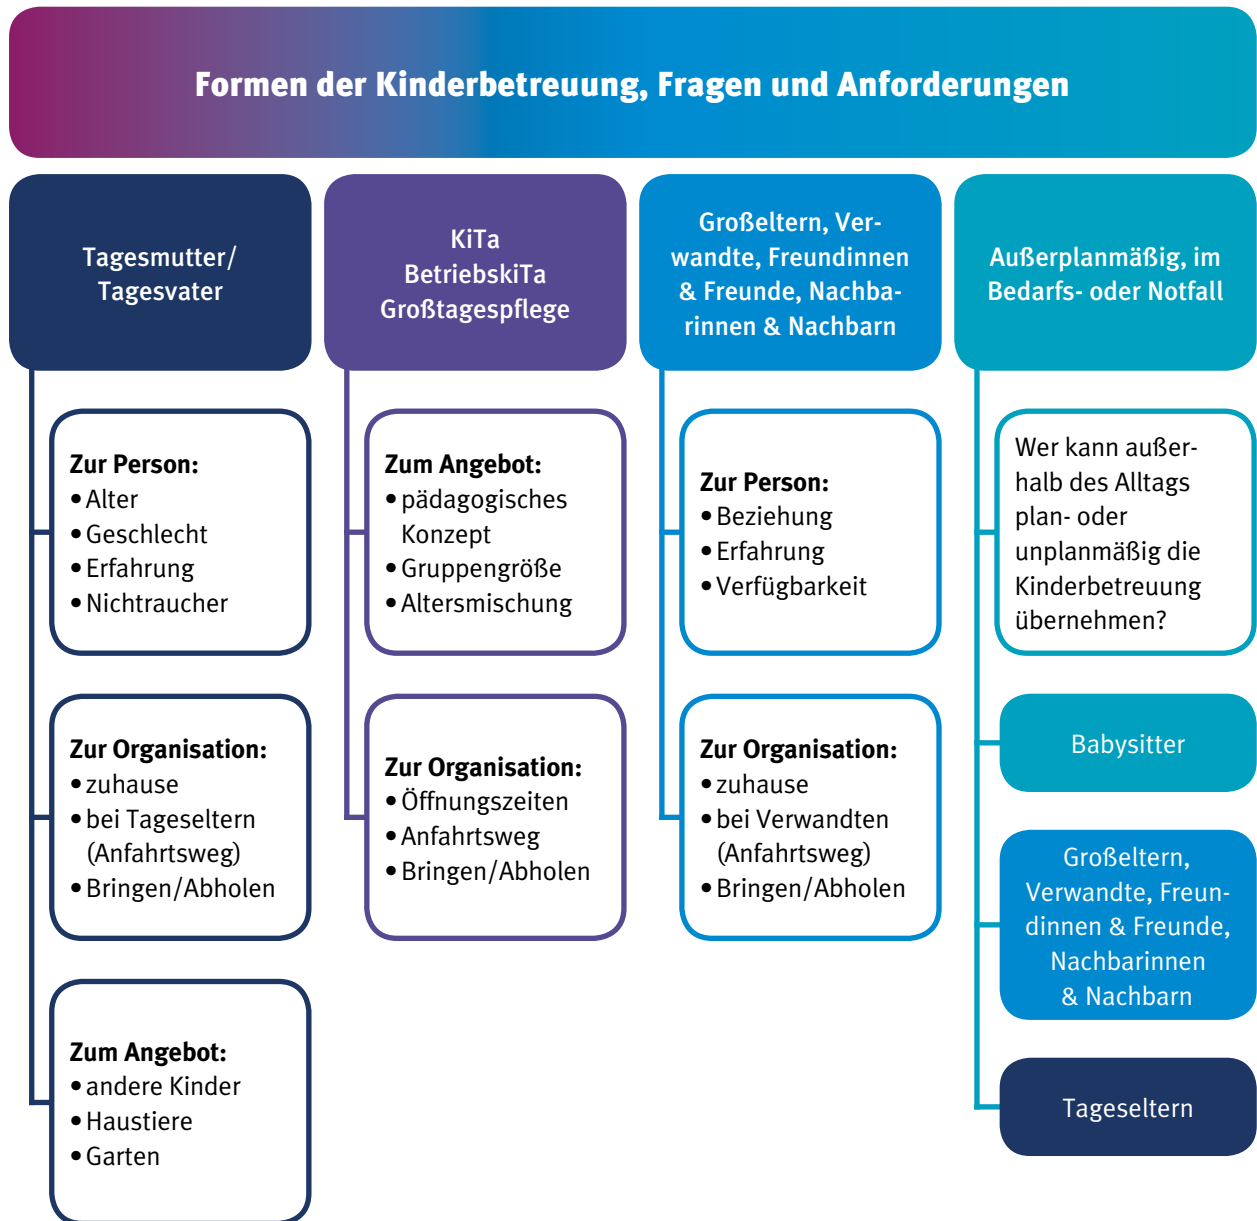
Formen der Kinderbetreuung, Fragen und Anforderungen

Tagesmutter/ Tagesvater

Zur Person:
• Alter
• Geschlecht
• Erfahrung
• Nichtraucher

Zur Organisation:
• zuhause
• bei Tageseltern (Anfahrtsweg)
• Bringen/Abholen

Zum Angebot:
• andere Kinder
• Haustiere
• Garten

KiTa
BetriebskiTa
Großtagespflege

Zum Angebot:
• pädagogisches Konzept
• Gruppengröße
• Altersmischung

Zur Organisation:
• Öffnungszeiten
• Anfahrtsweg
• Bringen/Abholen

Großeltern, Verwandte, Freundinnen & Freunde, Nachbarinnen & Nachbarn

Zur Person:
• Beziehung
• Erfahrung
• Verfügbarkeit

Zur Organisation:
• zuhause
• bei Verwandten (Anfahrtsweg)
• Bringen/Abholen

Außerplanmäßig, im Bedarfs- oder Notfall

Wer kann außerhalb des Alltags plan- oder unplanmäßig die Kinderbetreuung übernehmen?

Babysitter

Großeltern, Verwandte, Freundinnen & Freunde, Nachbarinnen & Nachbarn

Tageseltern